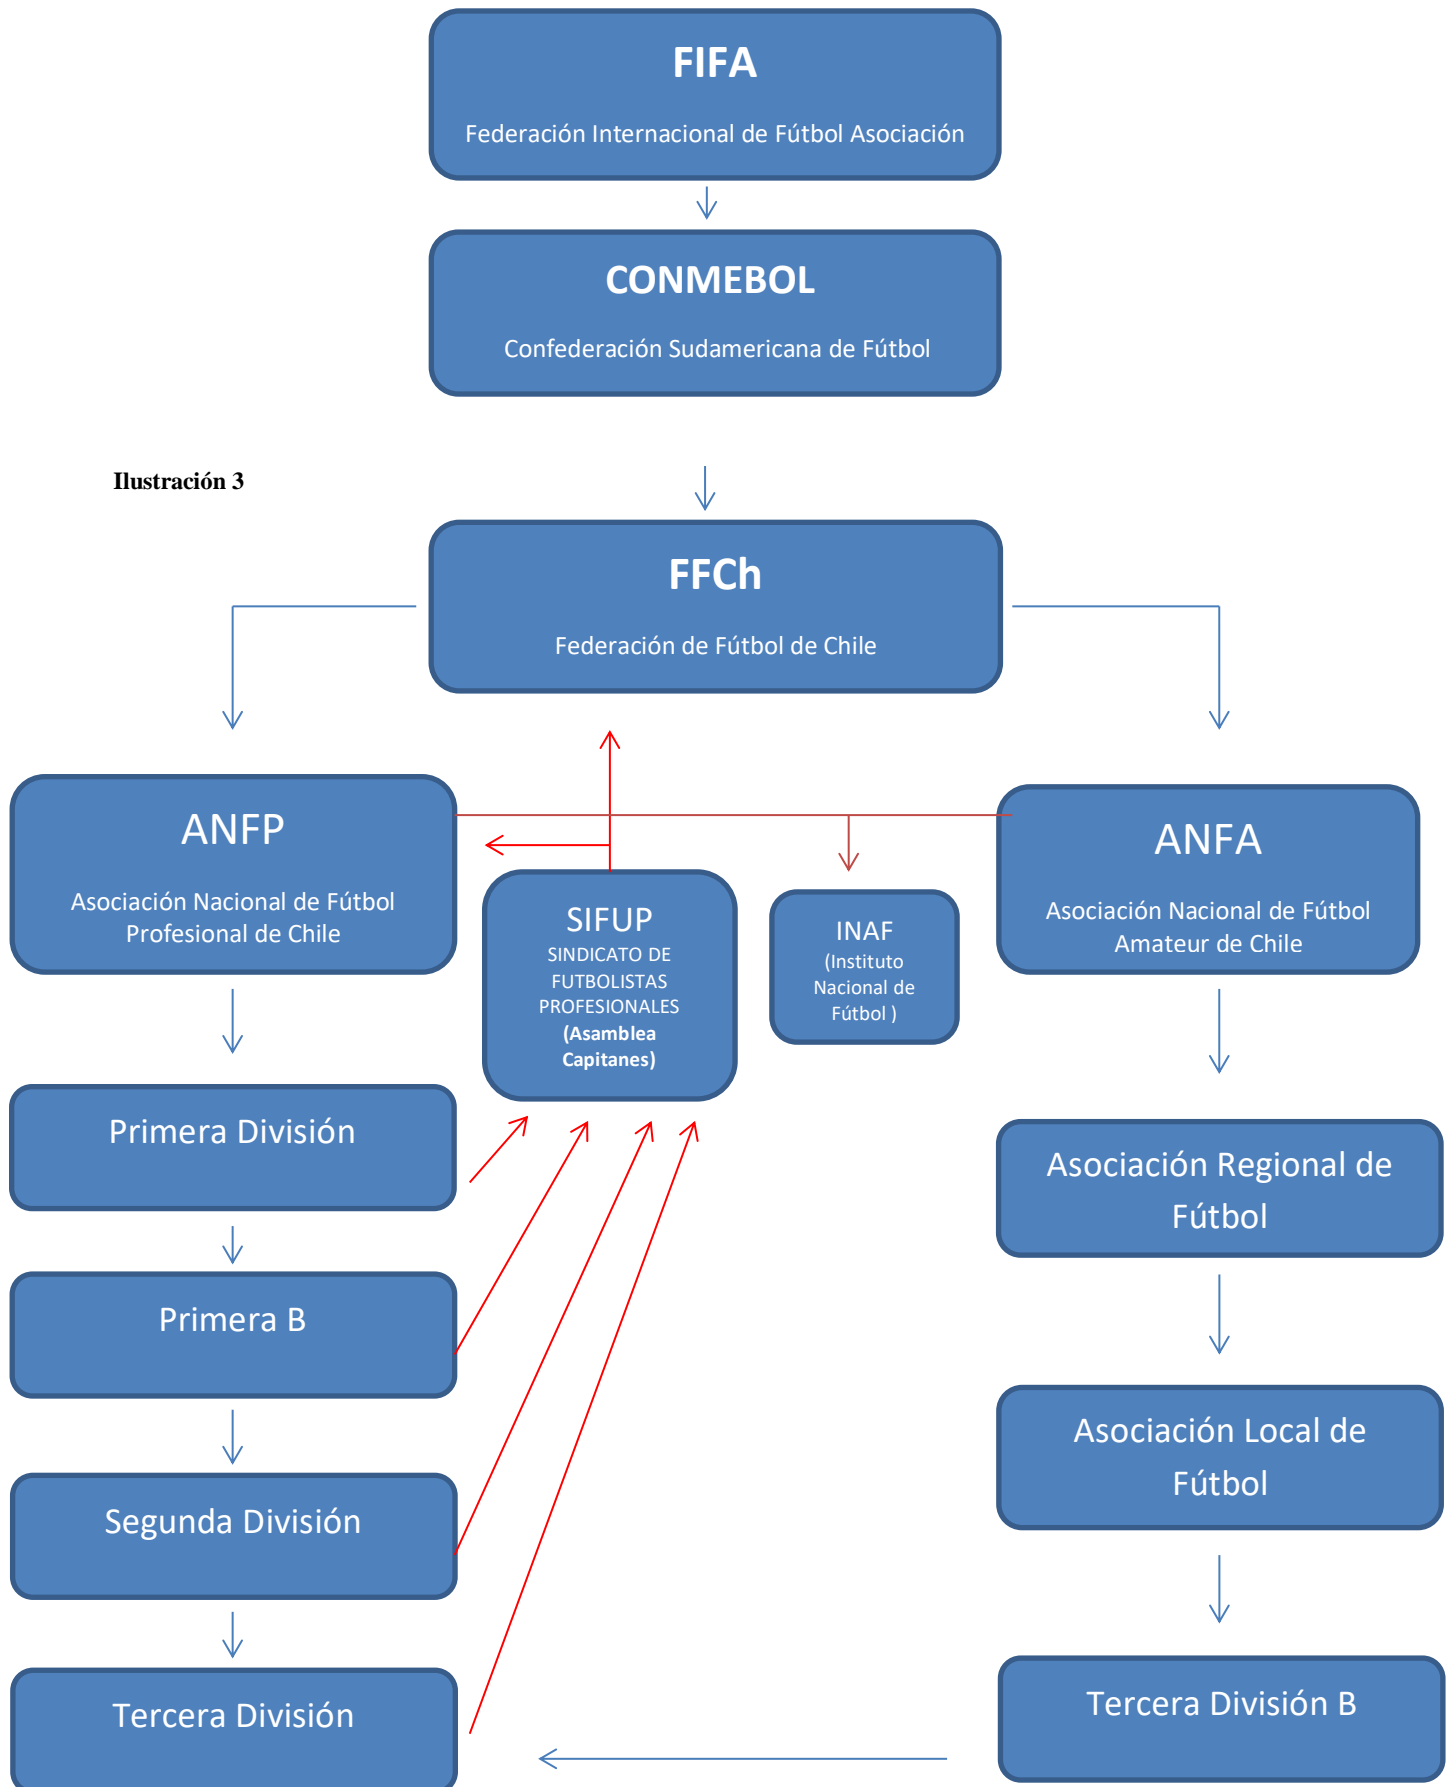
FIFA

Federación Internacional de Fútbol Asociación

CONMEBOL

Confederación Sudamericana de Fútbol

Ilustración 3

FFCh

Federación de Fútbol de Chile

ANFP

Asociación Nacional de Fútbol Profesional de Chile

SIFUP
SINDICATO DE FUTBOLISTAS PROFESIONALES
(Asamblea Capitanes)

INAF
(Instituto Nacional de Fútbol )

ANFA

Asociación Nacional de Fútbol Amateur de Chile

Primera División

Primera B

Segunda División

Tercera División

Asociación Regional de Fútbol

Asociación Local de Fútbol

Tercera División B